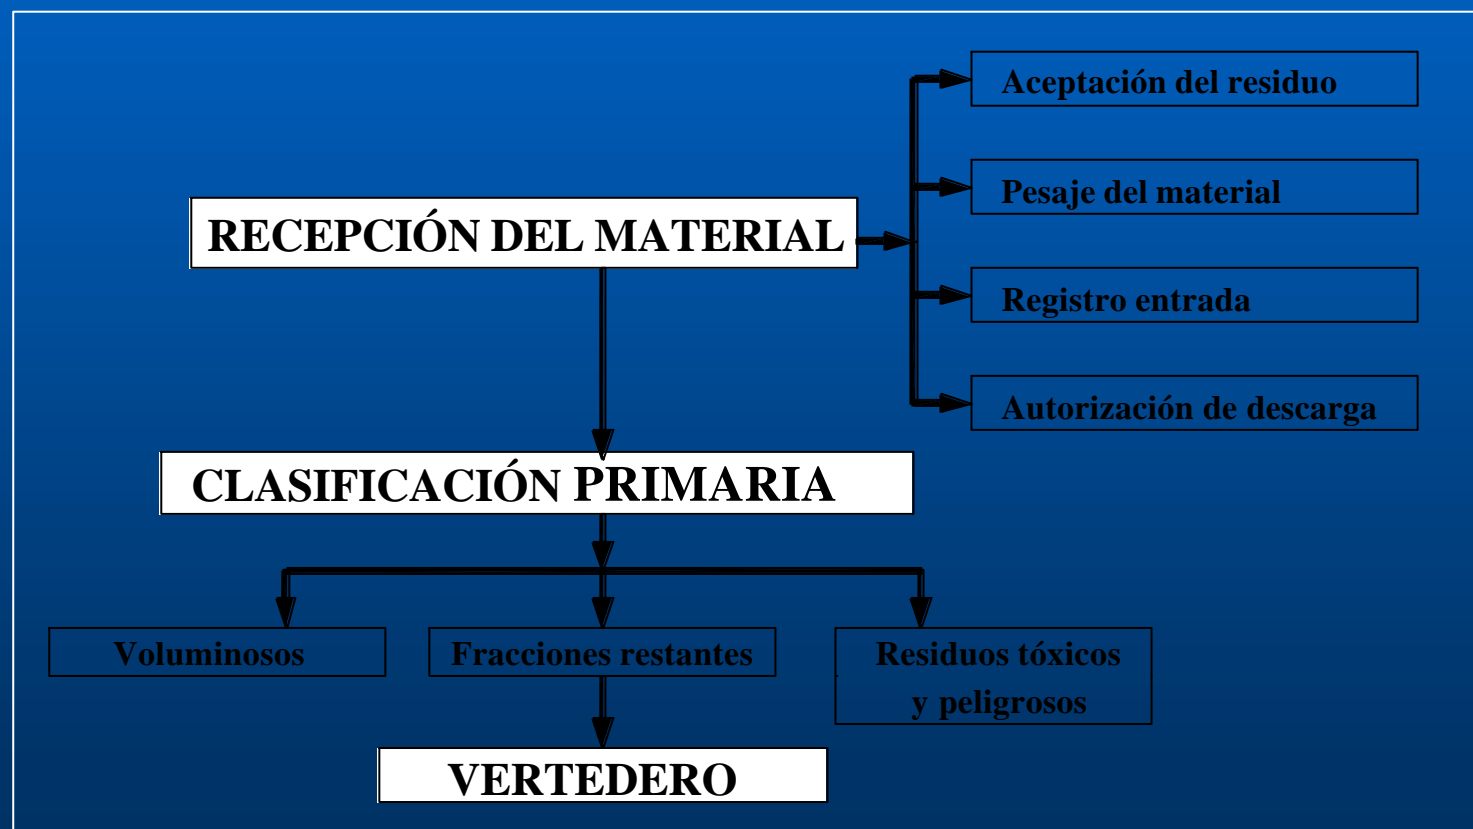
RECEPCIÓN DEL MATERIAL

Aceptación del residuo

Pesaje del material

Registro entrada

Autorización de descarga

CLASIFICACIÓN PRIMARIA

Voluminosos

Fracciones restantes

Residuos tóxicos y peligrosos

VERTEDERO